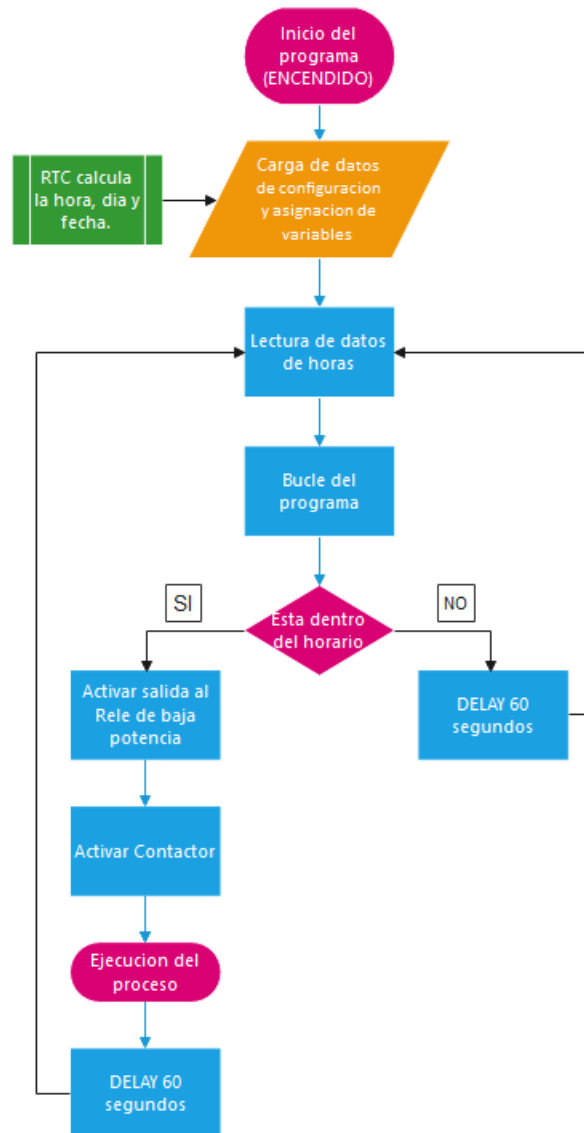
Inicio del programa (ENCENDIDO)

RTC calcula la hora, dia y fecha.

Carga de datos de configuracion y asignacion de variables

Lectura de datos de horas

Bucle del programa

SI

NO

Esta dentro del horario

Activar salida al Rele de baja potencia

DELAY 60 segundos

Activar Contactor

Ejecucion del proceso

DELAY 60 segundos